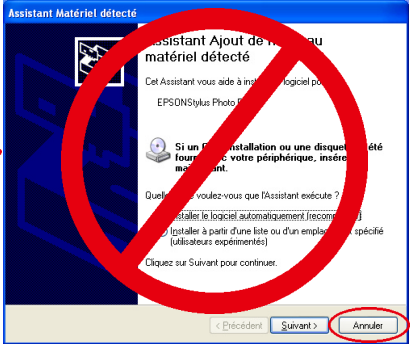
Assistant Matériel détecté

Assistant Ajout de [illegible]au matériel détecté

Cet Assistant vous aide à ins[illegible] logiciel po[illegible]

EPSONStylus Photo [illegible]

Si un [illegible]nstallation ou une disque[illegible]été fourn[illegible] votre périphérique, insére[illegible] mai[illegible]ant.

Quel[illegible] voulez-vous que l'Assistant exécute ?

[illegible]nstaller le logiciel automatiquement (recomm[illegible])

Installer à partir d'une liste ou d'un emplac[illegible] spécifié (utilisateurs expérimentés)

Cliquez sur Suivant pour continuer.

< Précédent

Suivant >

Annuler